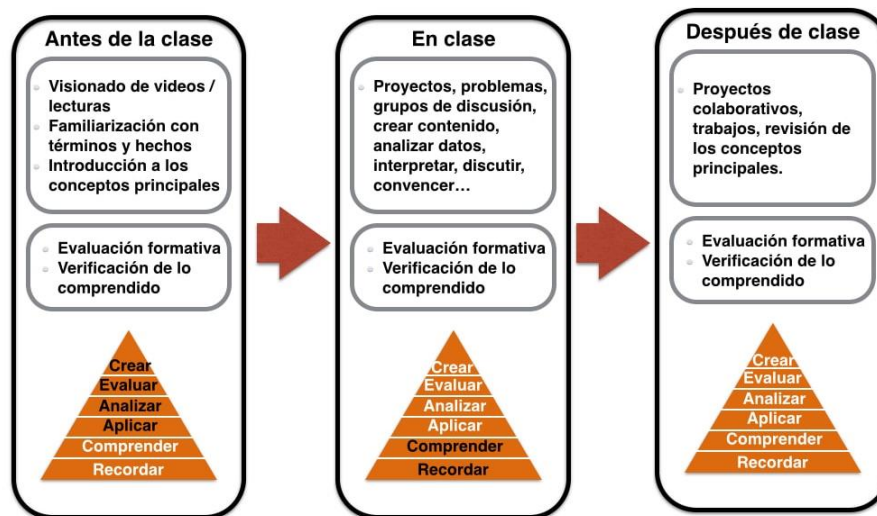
Antes de la clase

- Visionado de videos / lecturas
- Familiarización con términos y hechos
- Introducción a los conceptos principales

- Evaluación formativa
- Verificación de lo comprendido

Crear
Evaluar
Analizar
Aplicar
Comprender
Recordar

En clase

- Proyectos, problemas, grupos de discusión, crear contenido, analizar datos, interpretar, discutir, convencer…

- Evaluación formativa
- Verificación de lo comprendido

Crear
Evaluar
Analizar
Aplicar
Comprender
Recordar

Después de clase

- Proyectos colaborativos, trabajos, revisión de los conceptos principales.

- Evaluación formativa
- Verificación de lo comprendido

Crear
Evaluar
Analizar
Aplicar
Comprender
Recordar